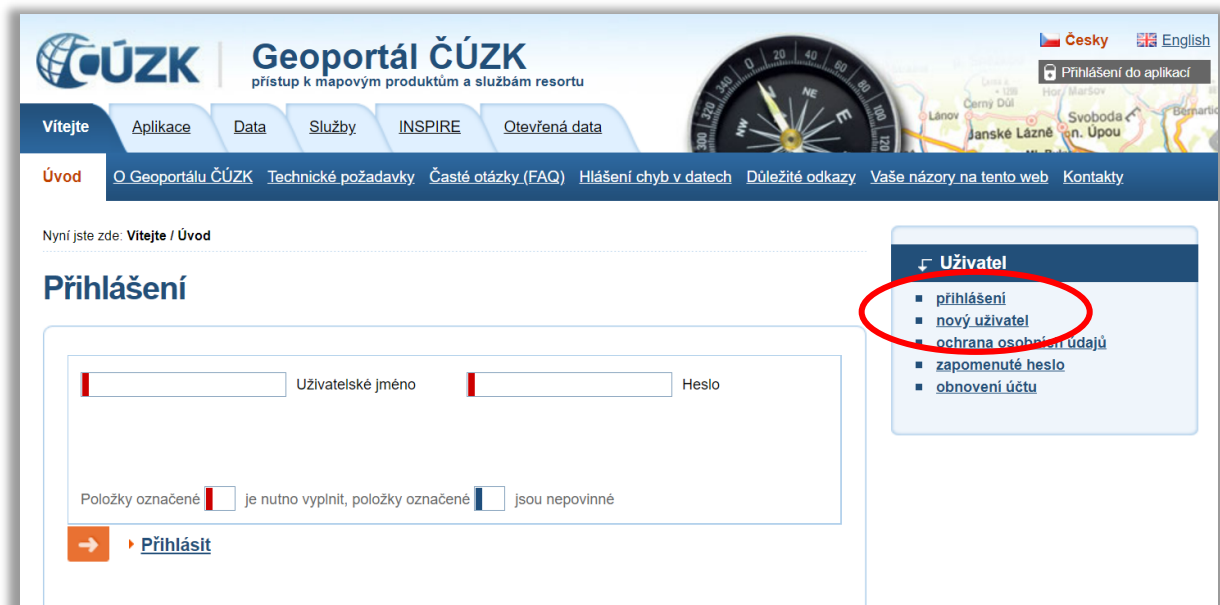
ČÚZK

Geoportál ČÚZK
přístup k mapovým produktům a službám resortu

Česky English

Přihlášení do aplikací

Vítejte Aplikace Data Služby INSPIRE Otevřená data

Úvod O Geoportálu ČÚZK Technické požadavky Časté otázky (FAQ) Hlášení chyb v datech Důležité odkazy Vaše názory na tento web Kontakty

Nyní jste zde: Vítejte / Úvod

Přihlášení

Uživatelské jméno

Heslo

Položky označené je nutno vyplnit, položky označené jsou nepovinné

Přihlásit

Uživatel

přihlášení
nový uživatel
ochrana osobních údajů
zapomenuté heslo
obnovení účtu